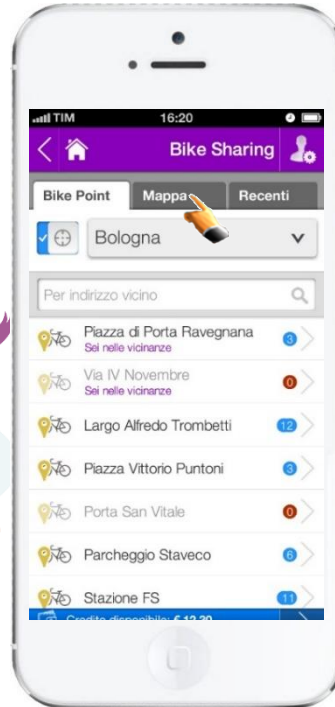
TIM 16:20

Bike Sharing

Bike Point
Mappa
Recenti

Bologna

Per indirizzo vicino

Piazza di Porta Ravegnana
Sei nelle vicinanze
3

Via IV Novembre
Sei nelle vicinanze
0

Largo Alfredo Trombetti
12

Piazza Vittorio Puntoni
3

Porta San Vitale
0

Parcheggio Staveco
6

Stazione FS
11

Credito disponibile: € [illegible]